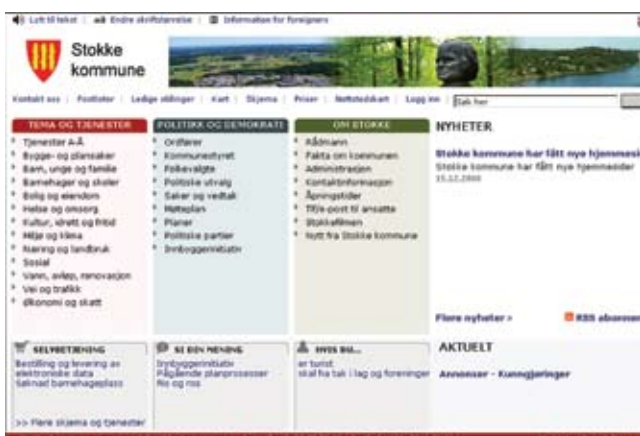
Les tekst | Endre skriftstørrelse | Information for foreigners

Stokke kommune

Kontakt oss | Postlister | Ledige stillinger | Kart | Skjema | Priser | Nettstedskart | Logg inn | Søk her

TEMA OG TJENESTER
Tjenester A-Å
Bygge- og plansaker
Barn, unge og familie
Barnehager og skoler
Bolig og eiendom
Helse og omsorg
Kultur, idrett og fritid
Miljø og klima
Næring og landbruk
Sosial
Vann, avløp, renovasjon
Vei og trafikk
Økonomi og skatt

POLITIKK OG DEMOKRATI
Ordfører
Kommunestyret
Folkevalgte
Politiske utvalg
Saker og vedtak
Møteplan
Planer
Politiske partier
Innbyggerinitiativ

OM STOKKE
Rådmann
Fakta om kommunen
Administrasjon
Kontaktinformasjon
Åpningstider
Tlf/e-post til ansatte
Stokkefilmen
Nytt fra Stokke kommune

NYHETER
Stokke kommune har fått nye hjemmesi
Stokke kommune har fått nye hjemmesider
15.12.2008

Flere nyheter >
RSS abonner

SELVBETJENING
Bestilling og levering av elektroniske skjema
Søknad barnehageplass
>> Flere skjema og tjenester

SI DIN MENING
Innbyggerinitiativ
Pågående planprosesser
Ris og ros

HVIS DU...
er turist
skal ha lag i lag og foreninger

AKTUELT
Annonser - Kunngjøringer